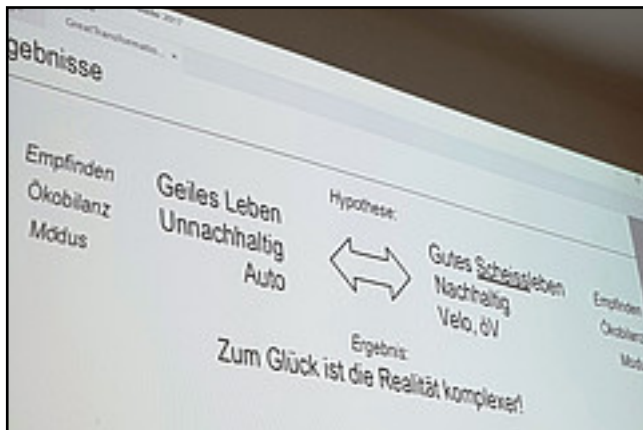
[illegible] 2017
GreatTransformatio... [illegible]

gebnisse

Empfinden
Ökobilanz
Modus

Geiles Leben
Unnachhaltig
Auto

Hypothese:

Gutes Scheissleben
Nachhaltig
Velo, öV

Empfinden
Ökobilanz
Modus

Ergebnis:
Zum Glück ist die Realität komplexer!